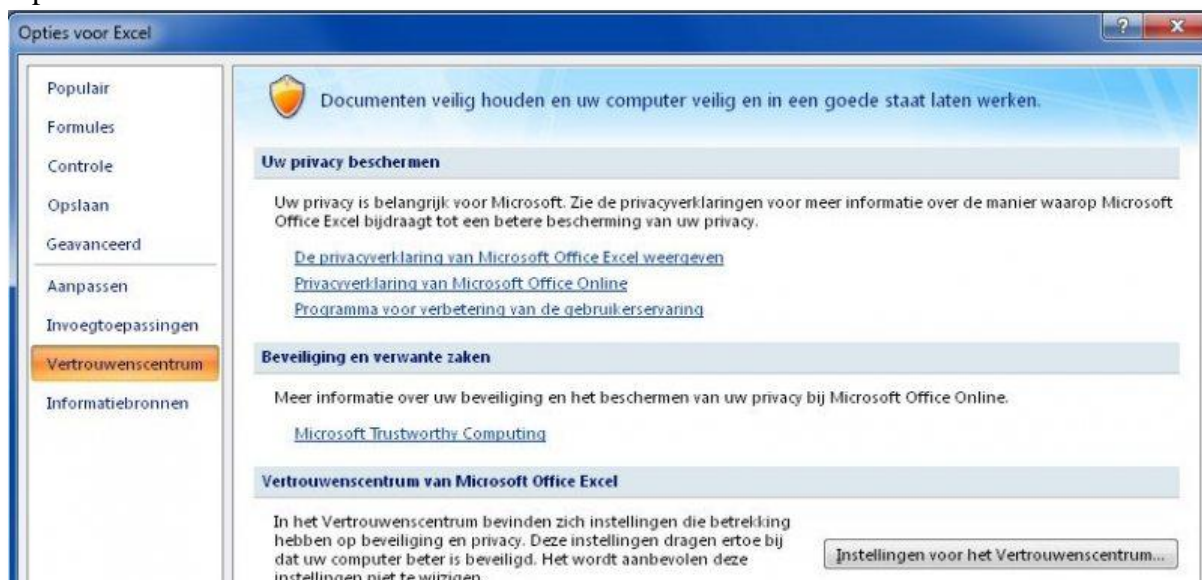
Opties voor Excel

?

Populair
Formules
Controle
Opslaan
Geavanceerd
Aanpassen
Invoegtoepassingen
Vertrouwenscentrum
Informatiebronnen

Documenten veilig houden en uw computer veilig en in een goede staat laten werken.

Uw privacy beschermen

Uw privacy is belangrijk voor Microsoft. Zie de privacyverklaringen voor meer informatie over de manier waarop Microsoft Office Excel bijdraagt tot een betere bescherming van uw privacy.

De privacyverklaring van Microsoft Office Excel weergeven
Privacyverklaring van Microsoft Office Online
Programma voor verbetering van de gebruikerservaring

Beveiliging en verwante zaken

Meer informatie over uw beveiliging en het beschermen van uw privacy bij Microsoft Office Online.

Microsoft Trustworthy Computing

Vertrouwenscentrum van Microsoft Office Excel

In het Vertrouwenscentrum bevinden zich instellingen die betrekking hebben op beveiliging en privacy. Deze instellingen dragen ertoe bij dat uw computer beter is beveiligd. Het wordt aanbevolen deze instellingen niet te wijzigen.

Instellingen voor het Vertrouwenscentrum...